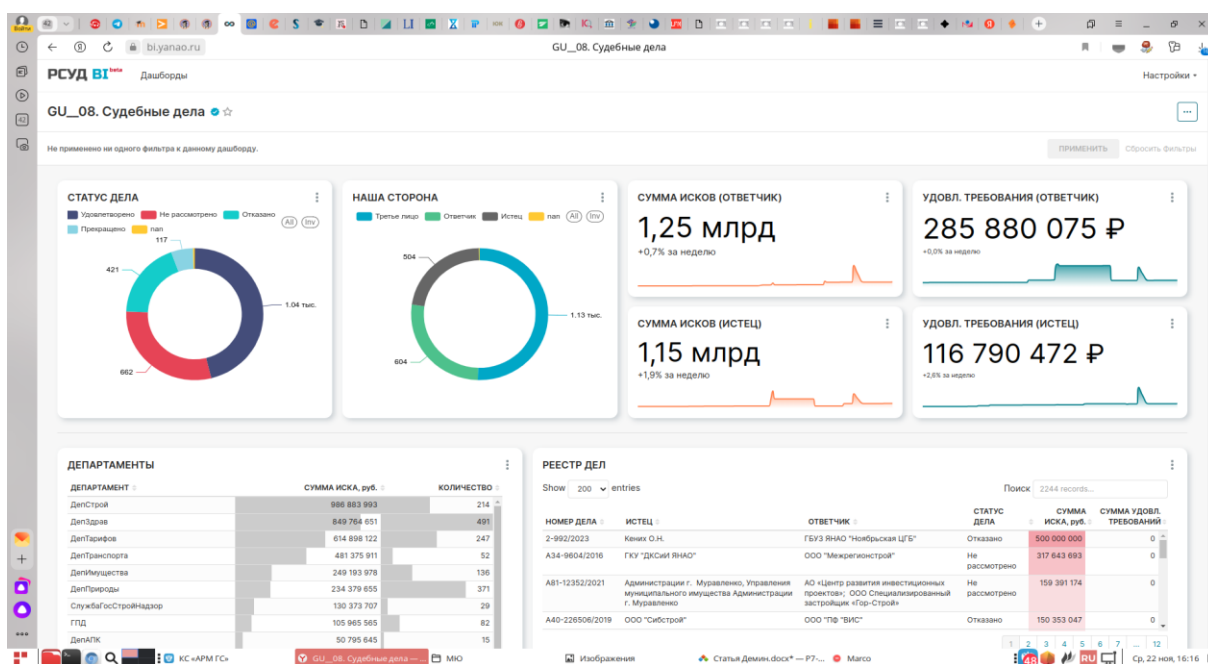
bi.yanao.ru GU__08. Судебные дела

РСУД BI beta Дашборды Настройки

GU__08. Судебные дела

Не применено ни одного фильтра к данному дашборду.

ПРИМЕНИТЬ Сбросить фильтры

СТАТУС ДЕЛА
Удовлетворено Не рассмотрено Отказано Прекращено nan All Inv
117
421
1.04 тыс.
662

НАША СТОРОНА
Третье лицо Ответчик Истец nan All Inv
504
1.13 тыс.
604

СУММА ИСКОВ (ОТВЕТЧИК)
1,25 млрд
+0,7% за неделю

УДОВЛ. ТРЕБОВАНИЯ (ОТВЕТЧИК)
285 880 075 ₽
+0,0% за неделю

СУММА ИСКОВ (ИСТЕЦ)
1,15 млрд
+1,9% за неделю

УДОВЛ. ТРЕБОВАНИЯ (ИСТЕЦ)
116 790 472 ₽
+2,6% за неделю

ДЕПАРТАМЕНТЫ

| ДЕПАРТАМЕНТ | СУММА ИСКА, руб. | КОЛИЧЕСТВО |
|---|---|---|
| ДепСтрой | 986 883 993 | 214 |
| ДепЗдрав | 849 764 651 | 491 |
| ДепТарифов | 614 898 122 | 247 |
| ДепТранспорта | 481 375 911 | 52 |
| ДепИмущества | 249 193 978 | 136 |
| ДепПрироды | 234 379 655 | 371 |
| СлужбаГосСтройНадзор | 130 373 707 | 29 |
| ГПД | 105 965 565 | 82 |
| ДепАПК | 50 795 645 | 15 |

РЕЕСТР ДЕЛ

Show 200 entries Поиск 2244 records...

| НОМЕР ДЕЛА | ИСТЕЦ | ОТВЕТЧИК | СТАТУС ДЕЛА | СУММА ИСКА, руб. | СУММА УДОВЛ. ТРЕБОВАНИЙ |
|---|---|---|---|---|---|
| 2-992/2023 | Кених О.Н. | ГБУЗ ЯНАО "Ноябрьская ЦГБ" | Отказано | 500 000 000 | 0 |
| А34-9604/2016 | ГКУ "ДКСиИ ЯНАО" | ООО "Межрегионстрой" | Не рассмотрено | 317 643 693 | 0 |
| А81-12352/2021 | Администрации г. Муравленко, Управления муниципального имущества Администрации г. Муравленко | АО «Центр развития инвестиционных проектов»; ООО Специализированный застройщик «Гор-Строй» | Не рассмотрено | 159 391 174 | 0 |
| А40-226506/2019 | ООО "Сибстрой" | ООО "ПФ "ВИС" | Отказано | 150 353 047 | 0 |

1 2 3 4 5 6 7 ... 12

КС «АРМ ГС» GU__08. Судебные дела — МЮ Изображения Статья Демин.docx* — Р7-... Marco RU Ср, 22 ноя, 16:16